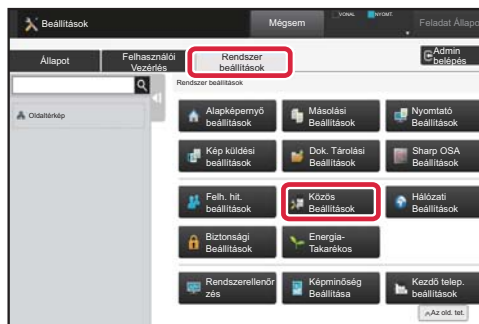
Beállítások

Mégsem

VONAL

NYOMT.

Feladat Állapo

Állapot

Felhasználói Vezérlés

Rendszer beállítások

Admin belépés

Oldaltérkép

Rendszer beállítások

Alapképernyő beállítások

Másolási Beállítások

Nyomtató Beállítások

Kép küldési beállítások

Dok. Tárolási Beállítások

Sharp OSA Beállítások

Felh. hit. beállítások

Közös Beállítások

Hálózati Beállítások

Biztonsági Beállítások

Energia-Takarékos

Rendszerellenőrzés

Képminőség Beállítása

Kezdő telep. beállítások

Az old. tet.